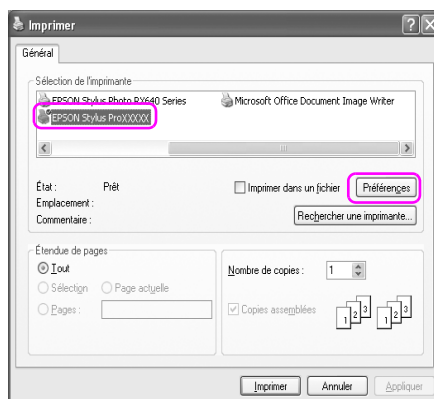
Imprimer

Général

Sélection de l'imprimante

EPSON Stylus Photo RX640 Series
Microsoft Office Document Image Writer
EPSON Stylus ProXXXXX

État : Prêt
Emplacement :
Commentaire :

Imprimer dans un fichier
Préférences
Rechercher une imprimante...

Étendue de pages
Tout
Sélection
Page actuelle
Pages :

Nombre de copies : 1

Copies assemblées

1 2 3 1 2 3

Imprimer
Annuler
Appliquer